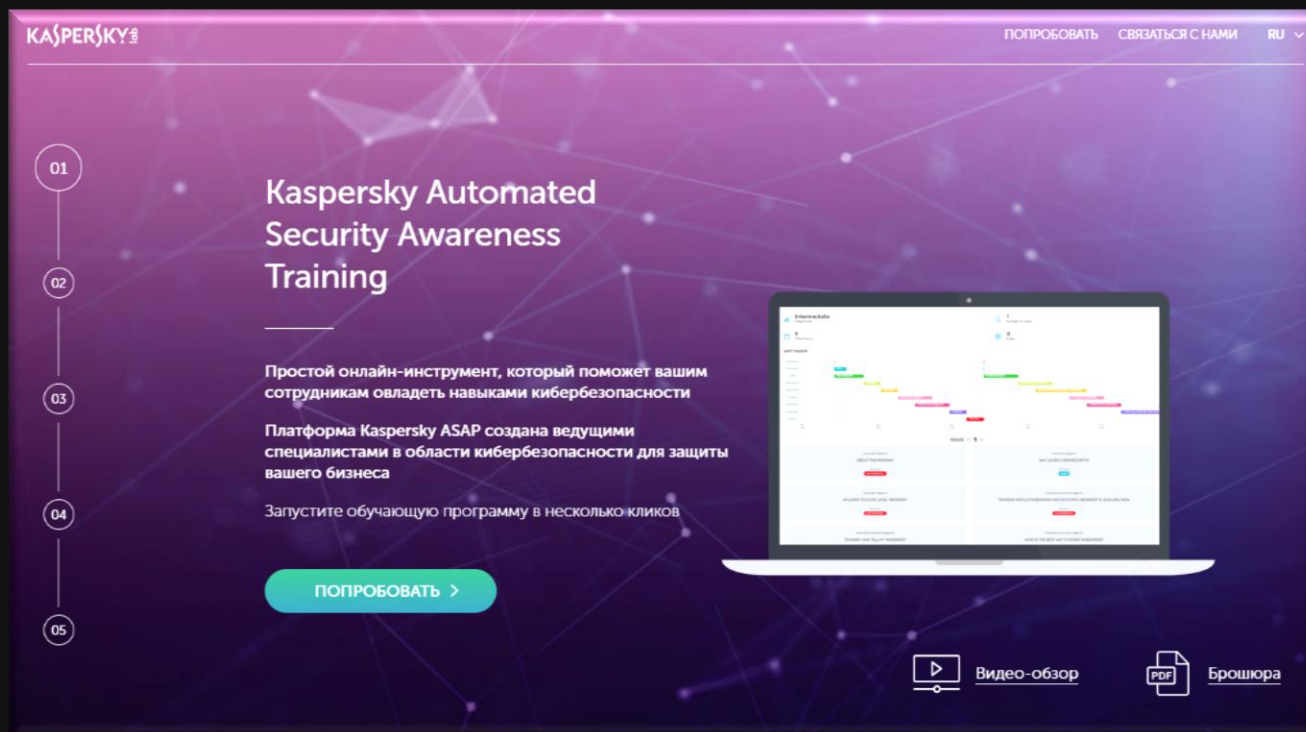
KASPERSKY lab

ПОПРОБОВАТЬ СВЯЗАТЬСЯ С НАМИ RU

01

02

03

04

05

Kaspersky Automated Security Awareness Training

Простой онлайн-инструмент, который поможет вашим сотрудникам овладеть навыками кибербезопасности

Платформа Kaspersky ASAP создана ведущими специалистами в области кибербезопасности для защиты вашего бизнеса

Запустите обучающую программу в несколько кликов

ПОПРОБОВАТЬ >

Intermediate

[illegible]

Видео-обзор

PDF

Брошюра